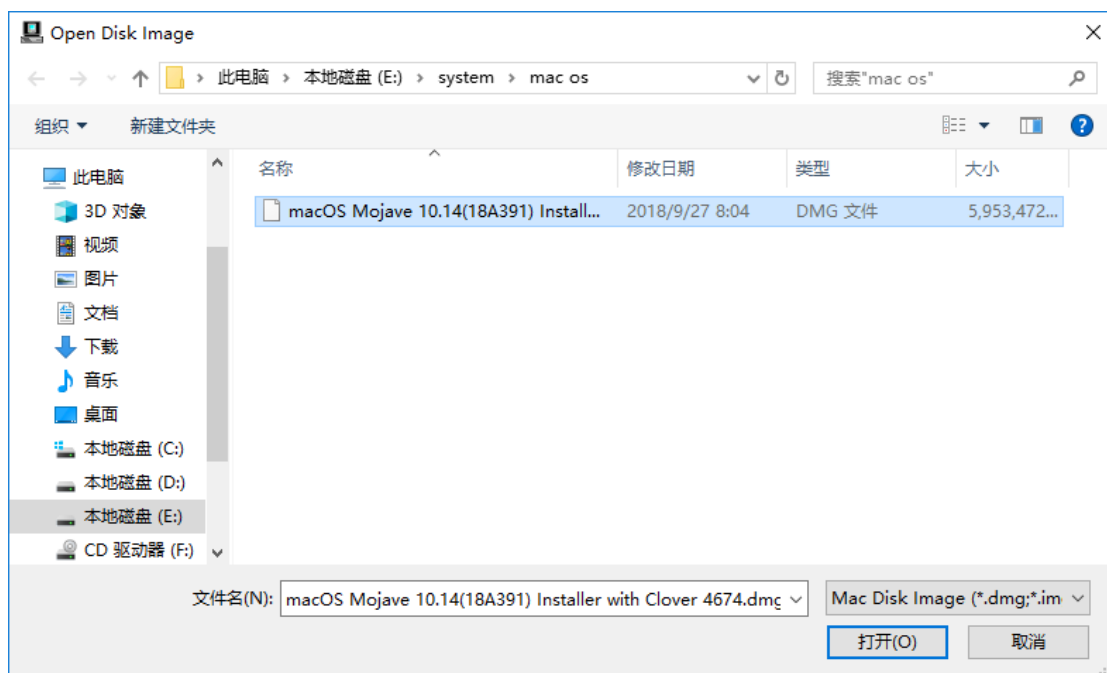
Open Disk Image

此电脑 › 本地磁盘 (E:) › system › mac os

搜索"mac os"

组织 ▾ 新建文件夹

此电脑
3D 对象
视频
图片
文档
下载
音乐
桌面
本地磁盘 (C:)
本地磁盘 (D:)
本地磁盘 (E:)
CD 驱动器 (F:)

| 名称 | 修改日期 | 类型 | 大小 |
|---|---|---|---|
| macOS Mojave 10.14(18A391) Install... | 2018/9/27 8:04 | DMG 文件 | 5,953,472... |

文件名(N): macOS Mojave 10.14(18A391) Installer with Clover 4674.dmg

Mac Disk Image (*.dmg;*.im

打开(O) 取消